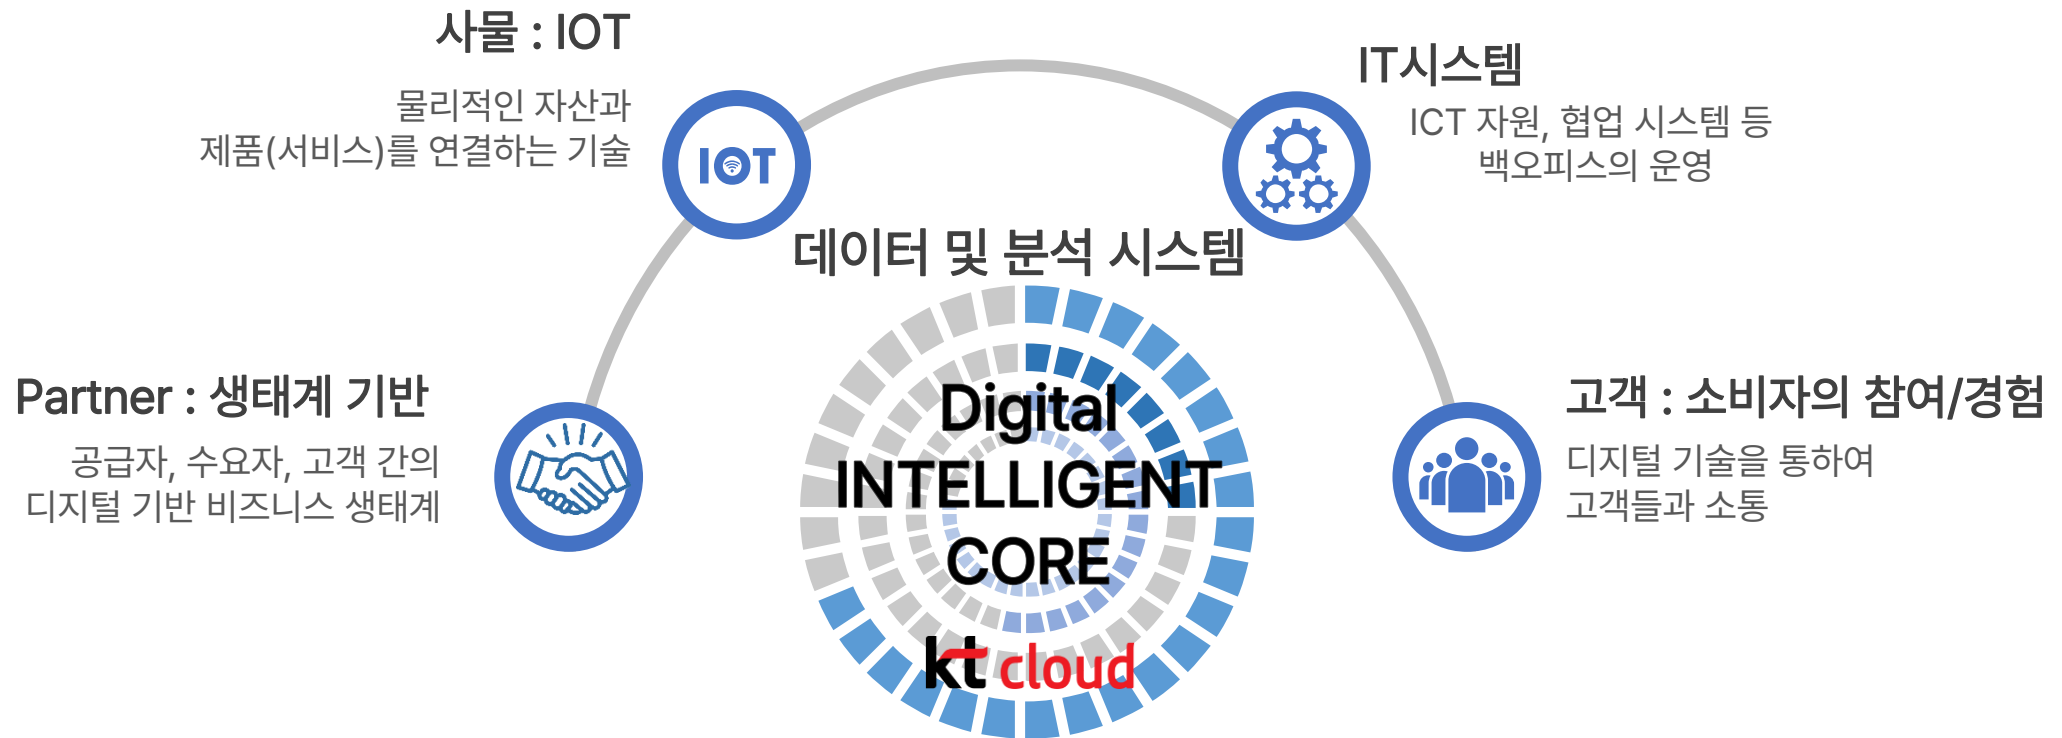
사물 : IOT

물리적인 자산과 제품(서비스)를 연결하는 기술

IOT

IT시스템

ICT 자원, 협업 시스템 등 백오피스의 운영

데이터 및 분석 시스템

Partner : 생태계 기반

공급자, 수요자, 고객 간의 디지털 기반 비즈니스 생태계

Digital INTELLIGENT CORE

kt cloud

고객 : 소비자의 참여/경험

디지털 기술을 통하여 고객들과 소통